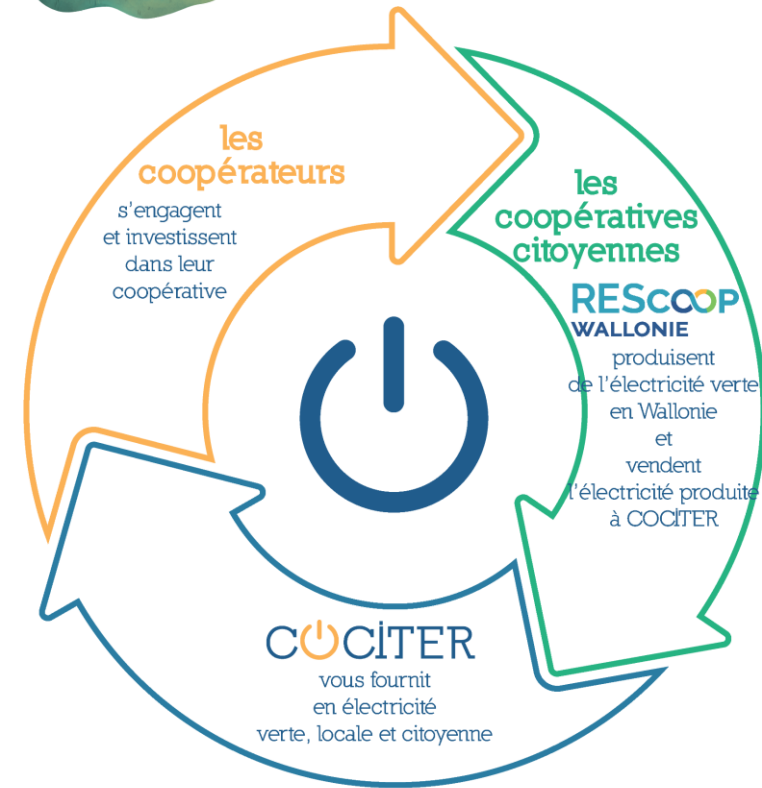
les coopérateurs

s'engagent et investissent dans leur coopérative

les coopératives citoyennes

RESCOOP WALLONIE

produisent de l'électricité verte en Wallonie et vendent l'électricité produite à COCITER

COCITER

vous fournit en électricité verte, locale et citoyenne